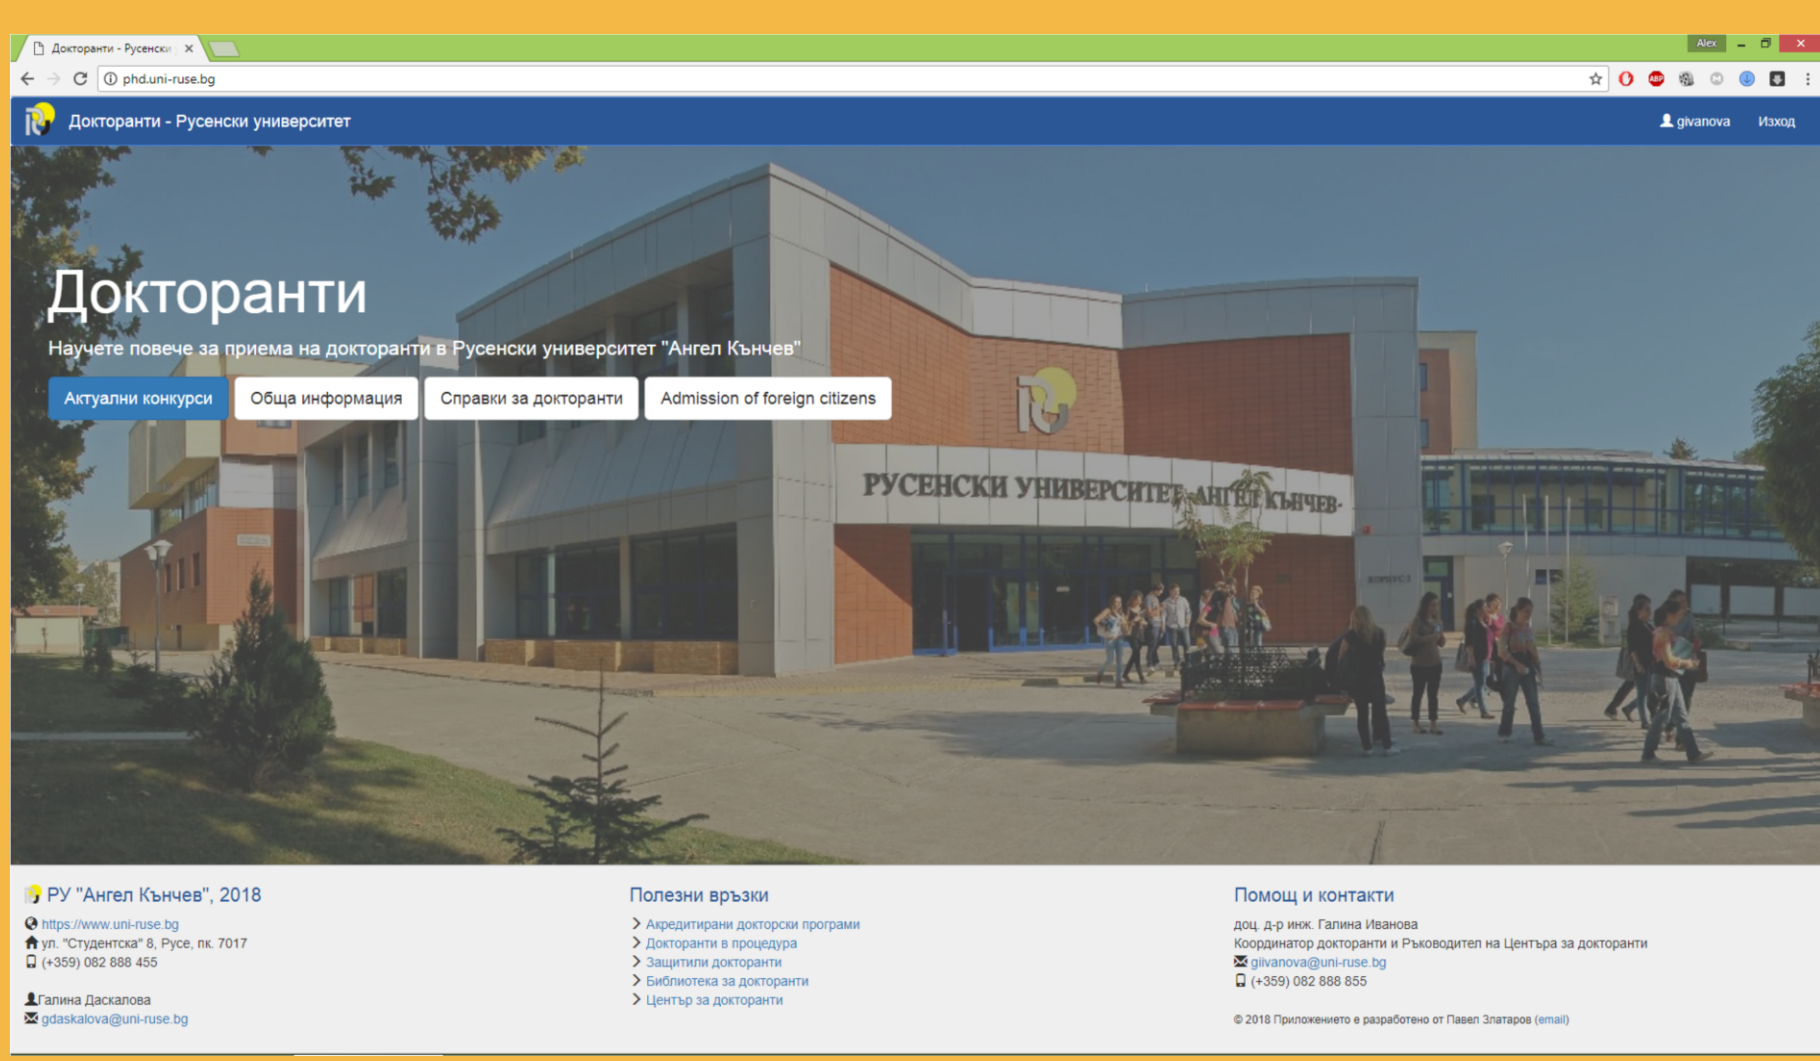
Докторанти - Русенски ×

Alex

phd.uni-ruse.bg

Докторанти - Русенски университет

givanova Изход

Докторанти

Научете повече за приема на докторанти в Русенски университет "Ангел Кънчев"

Актуални конкурси Обща информация Справки за докторанти Admission of foreign citizens

РУСЕНСКИ УНИВЕРСИТЕТ "АНГЕЛ КЪНЧЕВ"

РУ "Ангел Кънчев", 2018

https://www.uni-ruse.bg
ул. "Студентска" 8, Русе, пк. 7017
(+359) 082 888 455

Галина Даскалова
gdaskalova@uni-ruse.bg

Полезни връзки

Акредитирани докторски програми
Докторанти в процедура
Защитили докторанти
Библиотека за докторанти
Център за докторанти

Помощ и контакти

доц. д-р инж. Галина Иванова
Координатор докторанти и Ръководител на Центъра за докторанти
giivanova@uni-ruse.bg
(+359) 082 888 855

© 2018 Приложението е разработено от Павел Златаров (email)